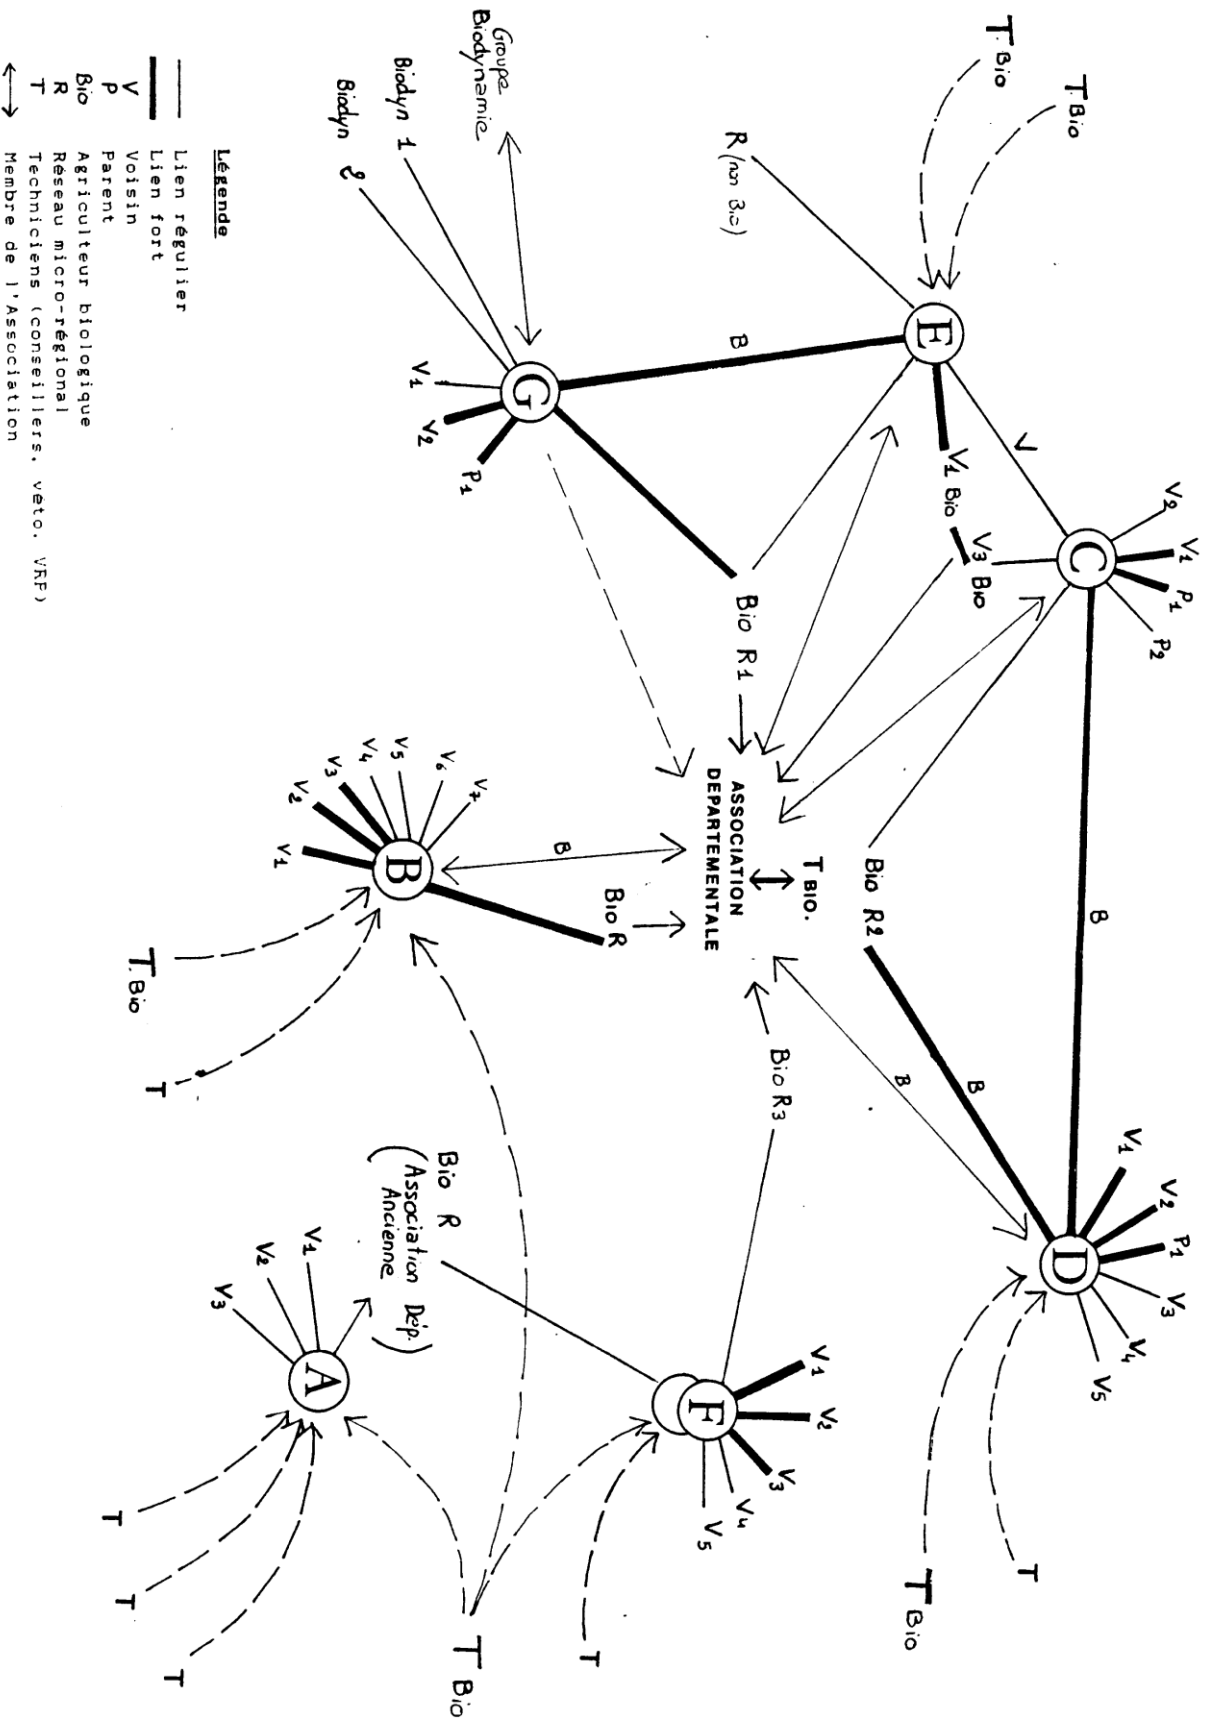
Légende

Lien régulier
Lien fort
V Voisin
P Parent
Bio Agriculteur biologique
R Réseau micro-régional
T Techniciens (conseillers, véto. VRF)
↔ Membre de l'Association

T Bio
T Bio
R (non Bio)
Groupe Biodynamie
Biodyn 1
Biodyn 2
E
B
V
$V_1$ Bio
$V_3$ Bio
C
$V_2$
$V_1$
$P_1$
$P_2$
G
$V_1$
$V_2$
$P_1$
Bio $R_1$
Bio $R_2$
B
ASSOCIATION DEPARTEMENTALE
T BIO.
Bio R
B
B
B
B
$V_1$ $V_2$ $V_3$ $V_4$ $V_5$ $V_6$ $V_7$
T. Bio
T
Bio $R_3$
Bio R (Association Dép. Ancienne)
D
$V_1$ $V_2$ $P_1$ $V_3$ $V_4$ $V_5$
T
T Bio
F
$V_1$ $V_2$ $V_3$ $V_4$ $V_5$
T
A
$V_1$ $V_2$ $V_3$
T
T
T
T Bio